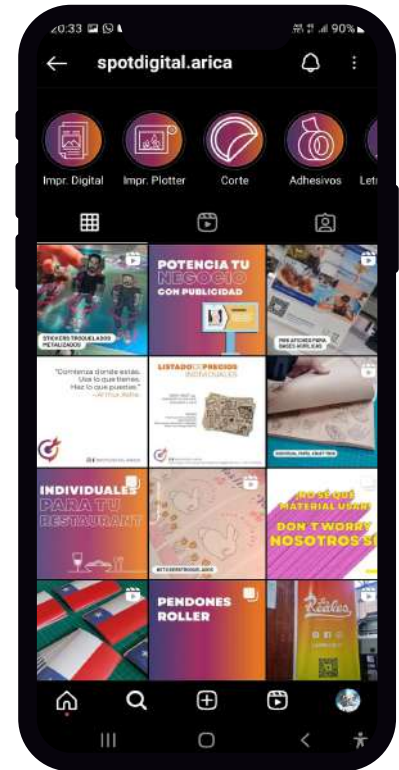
20:33 90%

spotdigital.arica

Impr. Digital

Impr. Plotter

Corte

Adhesivos

Let

STICKERS TROQUELADOS METALIZADOS

POTENCIA TU NEGOCIO CON PUBLICIDAD

"Comienza donde estás. Usa lo que tienes. Haz lo que puedes." —Arthur Ashe

LISTADO DE PRECIOS INDIVIDUALES

INDIVIDUALES PARA TU RESTAURANT

¿NO SÉ QUÉ MATERIAL USAR? DON´T WORRY NOSOTROS S

PENDONES ROLLER